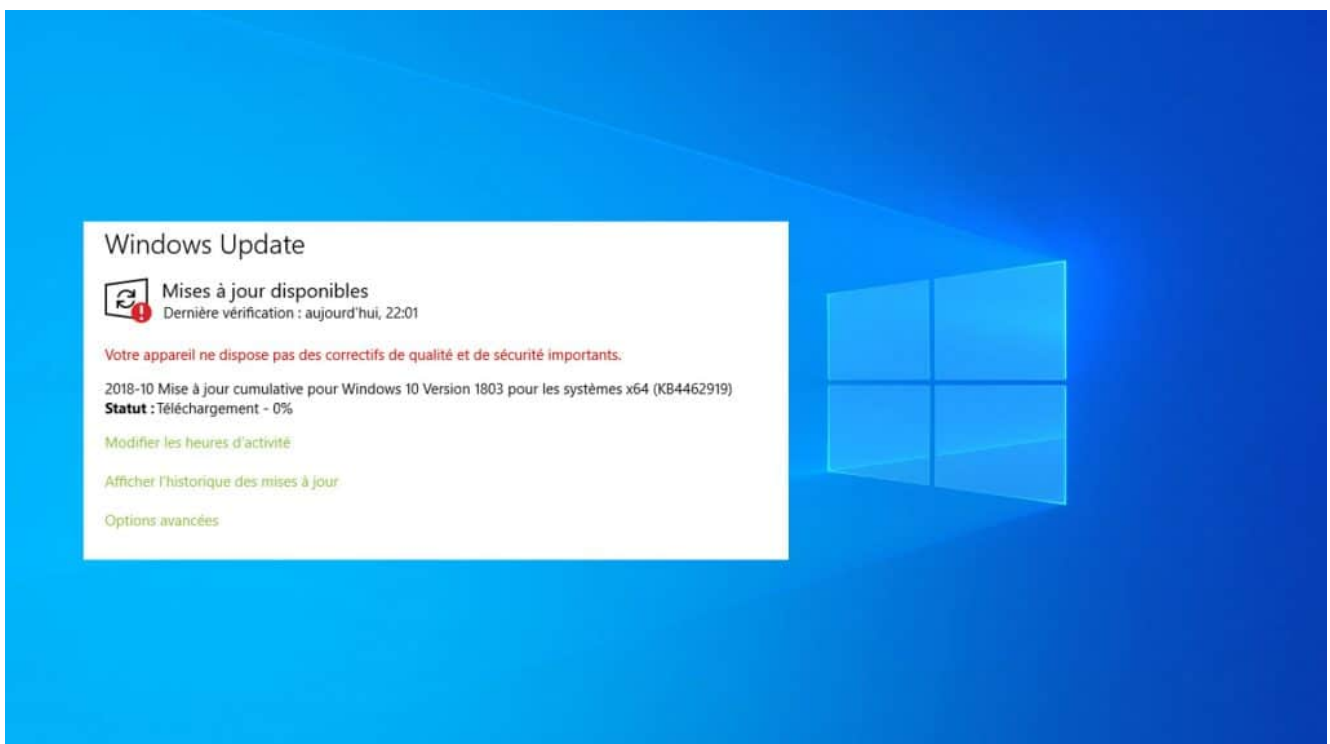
Windows Update

Mises à jour disponibles
Dernière vérification : aujourd'hui, 22:01

Votre appareil ne dispose pas des correctifs de qualité et de sécurité importants.

2018-10 Mise à jour cumulative pour Windows 10 Version 1803 pour les systèmes x64 (KB4462919)
**Statut :** Téléchargement - 0%

Modifier les heures d'activité

Afficher l'historique des mises à jour

Options avancées